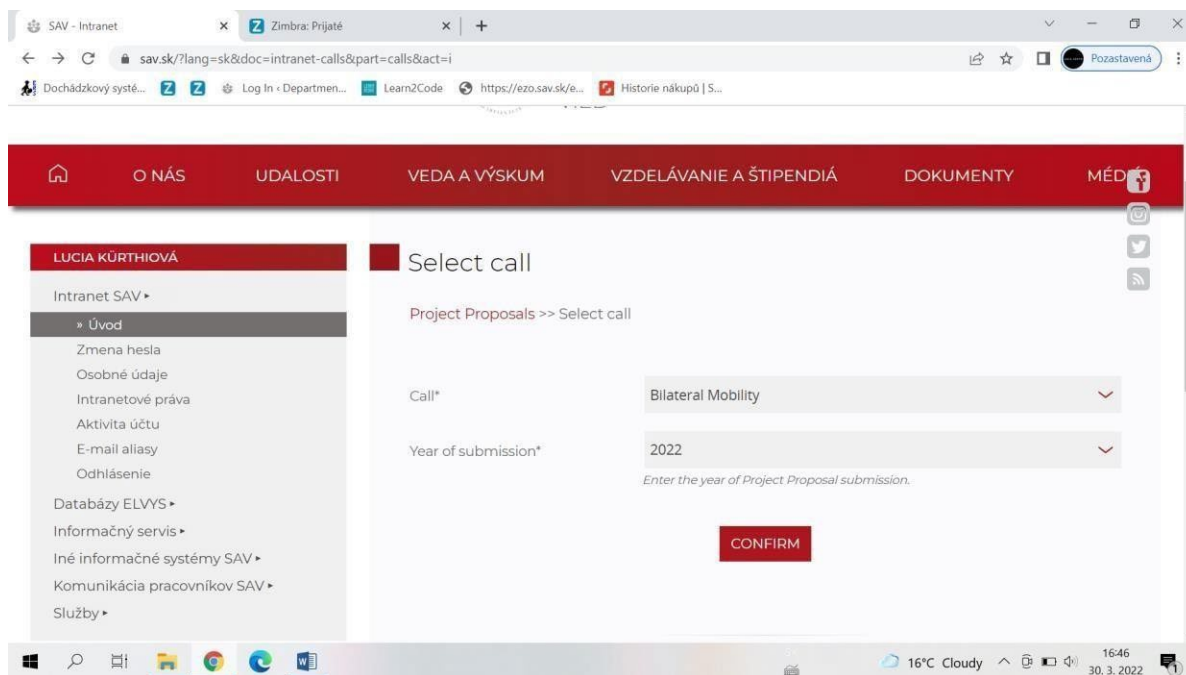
SAV - Intranet × Zimbra: Prijaté × +

sav.sk/?lang=sk&doc=intranet-calls&part=calls&act=i

Pozastavená

Dochádzkový systé... Log In ‹ Departmen... Learn2Code https://ezo.sav.sk/e... Historie nákupů | S...

O NÁS UDALOSTI VEDA A VÝSKUM VZDELÁVANIE A ŠTIPENDIÁ DOKUMENTY MÉD

LUCIA KÜRTHIOVÁ

Intranet SAV ▸
» Úvod
Zmena hesla
Osobné údaje
Intranetové práva
Aktivita účtu
E-mail aliasy
Odhlásenie
Databázy ELVYS ▸
Informačný servis ▸
Iné informačné systémy SAV ▸
Komunikácia pracovníkov SAV ▸
Služby ▸

Select call

Project Proposals >> Select call

Call* Bilateral Mobility

Year of submission* 2022

Enter the year of Project Proposal submission.

CONFIRM

16°C Cloudy 16:46 30. 3. 2022